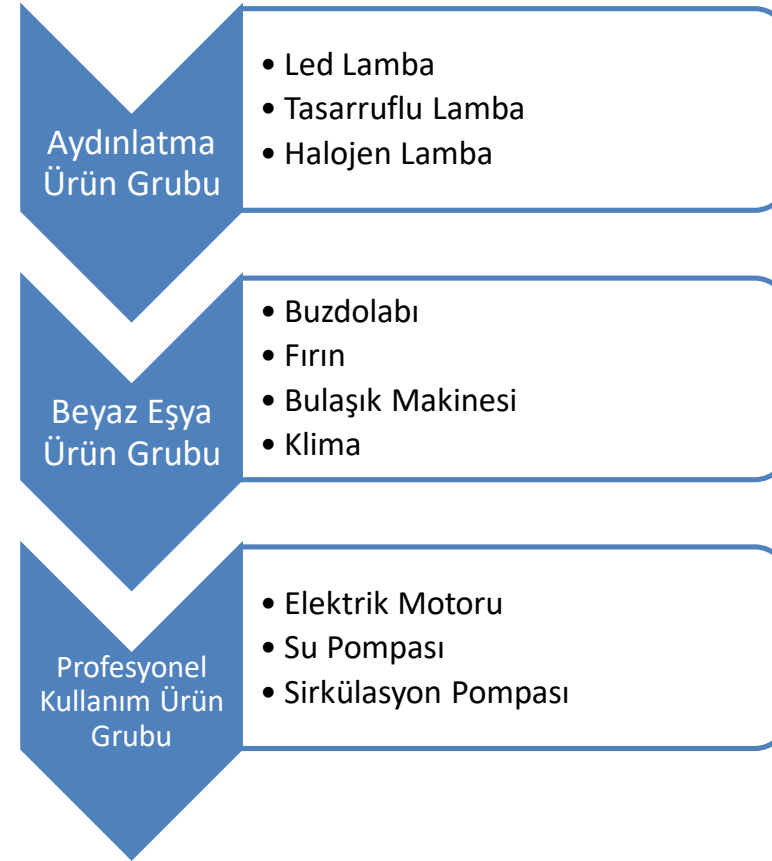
Aydınlatma Ürün Grubu

• Led Lamba
• Tasarruflu Lamba
• Halojen Lamba

Beyaz Eşya Ürün Grubu

• Buzdolabı
• Fırın
• Bulaşık Makinesi
• Klima

Profesyonel Kullanım Ürün Grubu

• Elektrik Motoru
• Su Pompası
• Sirkülasyon Pompası